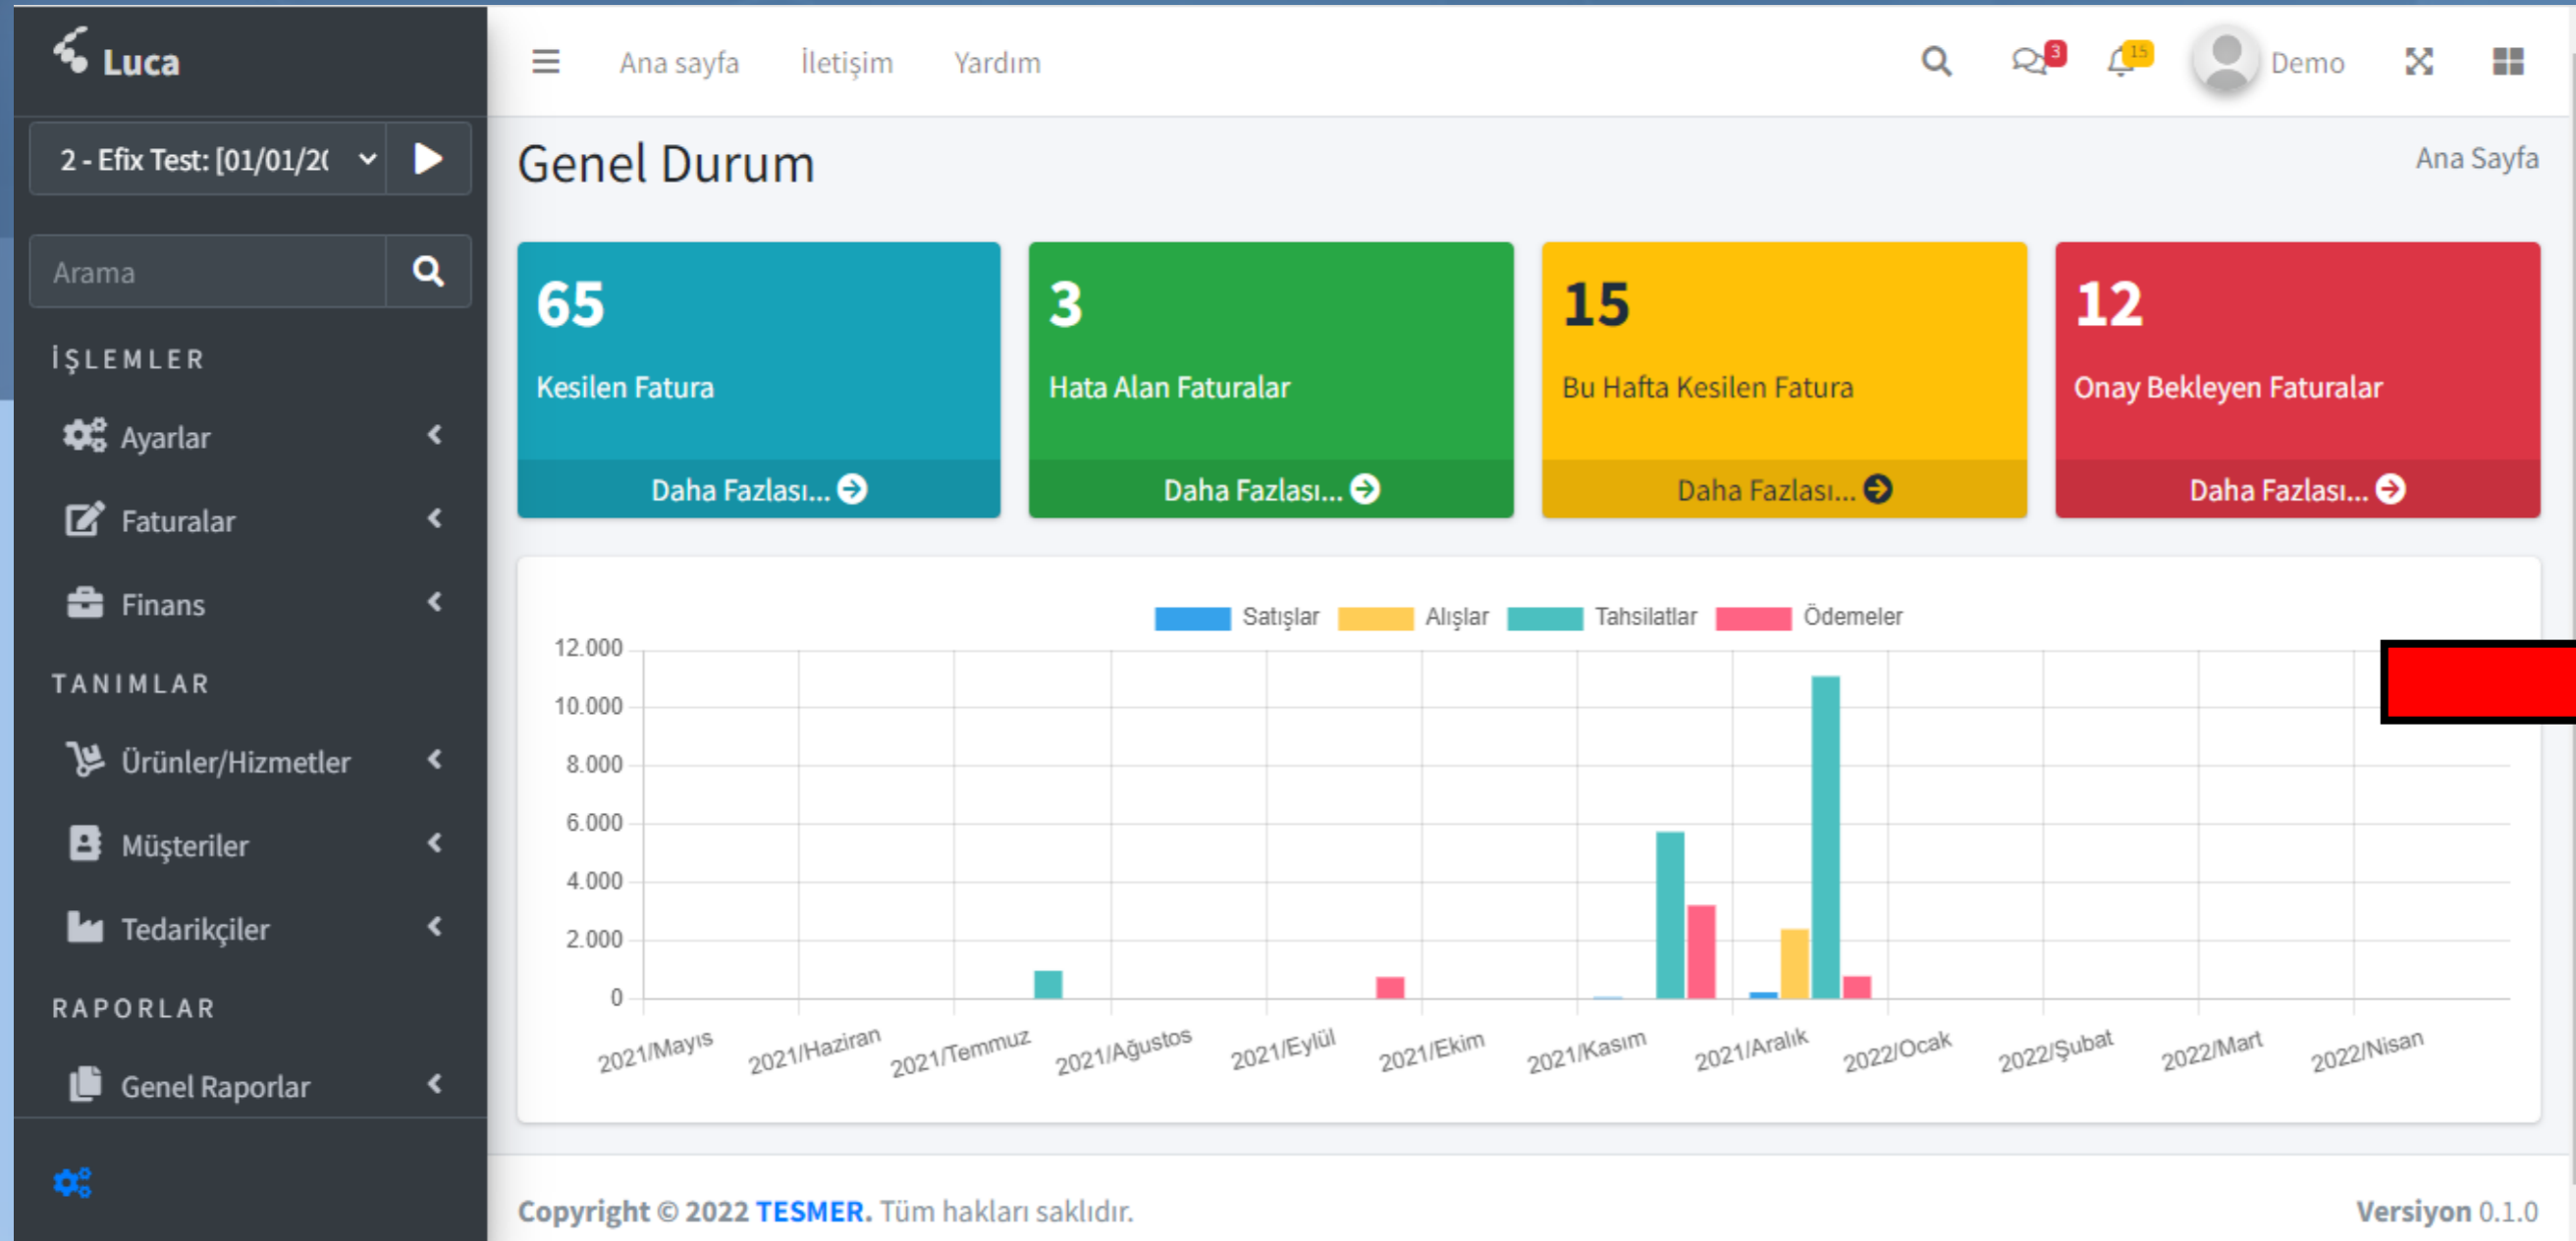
Luca

2 - Efix Test: [01/01/2(

Arama

İŞLEMLER

Ayarlar

Faturalar

Finans

TANIMLAR

Ürünler/Hizmetler

Müşteriler

Tedarikçiler

RAPORLAR

Genel Raporlar

Ana sayfa İletişim Yardım

3 15 Demo

Genel Durum

Ana Sayfa

65
Kesilen Fatura
Daha Fazlası...

3
Hata Alan Faturalar
Daha Fazlası...

15
Bu Hafta Kesilen Fatura
Daha Fazlası...

12
Onay Bekleyen Faturalar
Daha Fazlası...

Satışlar Alışlar Tahsilatlar Ödemeler

12.000
10.000
8.000
6.000
4.000
2.000
0

2021/Mayıs 2021/Haziran 2021/Temmuz 2021/Ağustos 2021/Eylül 2021/Ekim 2021/Kasım 2021/Aralık 2022/Ocak 2022/Şubat 2022/Mart 2022/Nisan

Copyright © 2022 TESMER. Tüm hakları saklıdır.

Versiyon 0.1.0